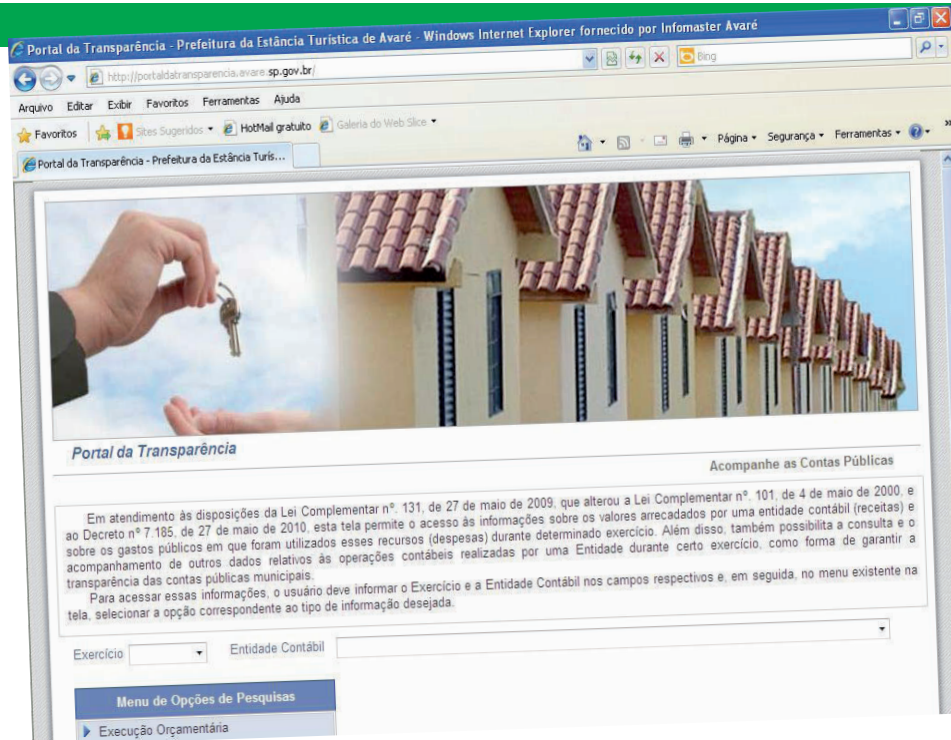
Portal da Transparência - Prefeitura da Estância Turística de Avaré - Windows Internet Explorer fornecido por Infomaster Avaré

http://portaldatransparencia.avare.sp.gov.br/

Bing

Arquivo Editar Exibir Favoritos Ferramentas Ajuda

Favoritos Sites Sugeridos HotMail gratuito Galeria do Web Slice

Página Segurança Ferramentas

Portal da Transparência - Prefeitura da Estância Turís...

Portal da Transparência

Acompanhe as Contas Públicas

Em atendimento às disposições da Lei Complementar nº. 131, de 27 de maio de 2009, que alterou a Lei Complementar nº. 101, de 4 de maio de 2000, e ao Decreto nº 7.185, de 27 de maio de 2010, esta tela permite o acesso às informações sobre os valores arrecadados por uma entidade contábil (receitas) e sobre os gastos públicos em que foram utilizados esses recursos (despesas) durante determinado exercício. Além disso, também possibilita a consulta e o acompanhamento de outros dados relativos às operações contábeis realizadas por uma Entidade durante certo exercício, como forma de garantir a transparência das contas públicas municipais.

Para acessar essas informações, o usuário deve informar o Exercício e a Entidade Contábil nos campos respectivos e, em seguida, no menu existente na tela, selecionar a opção correspondente ao tipo de informação desejada.

Exercício Entidade Contábil

Menu de Opções de Pesquisas

Execução Orçamentária